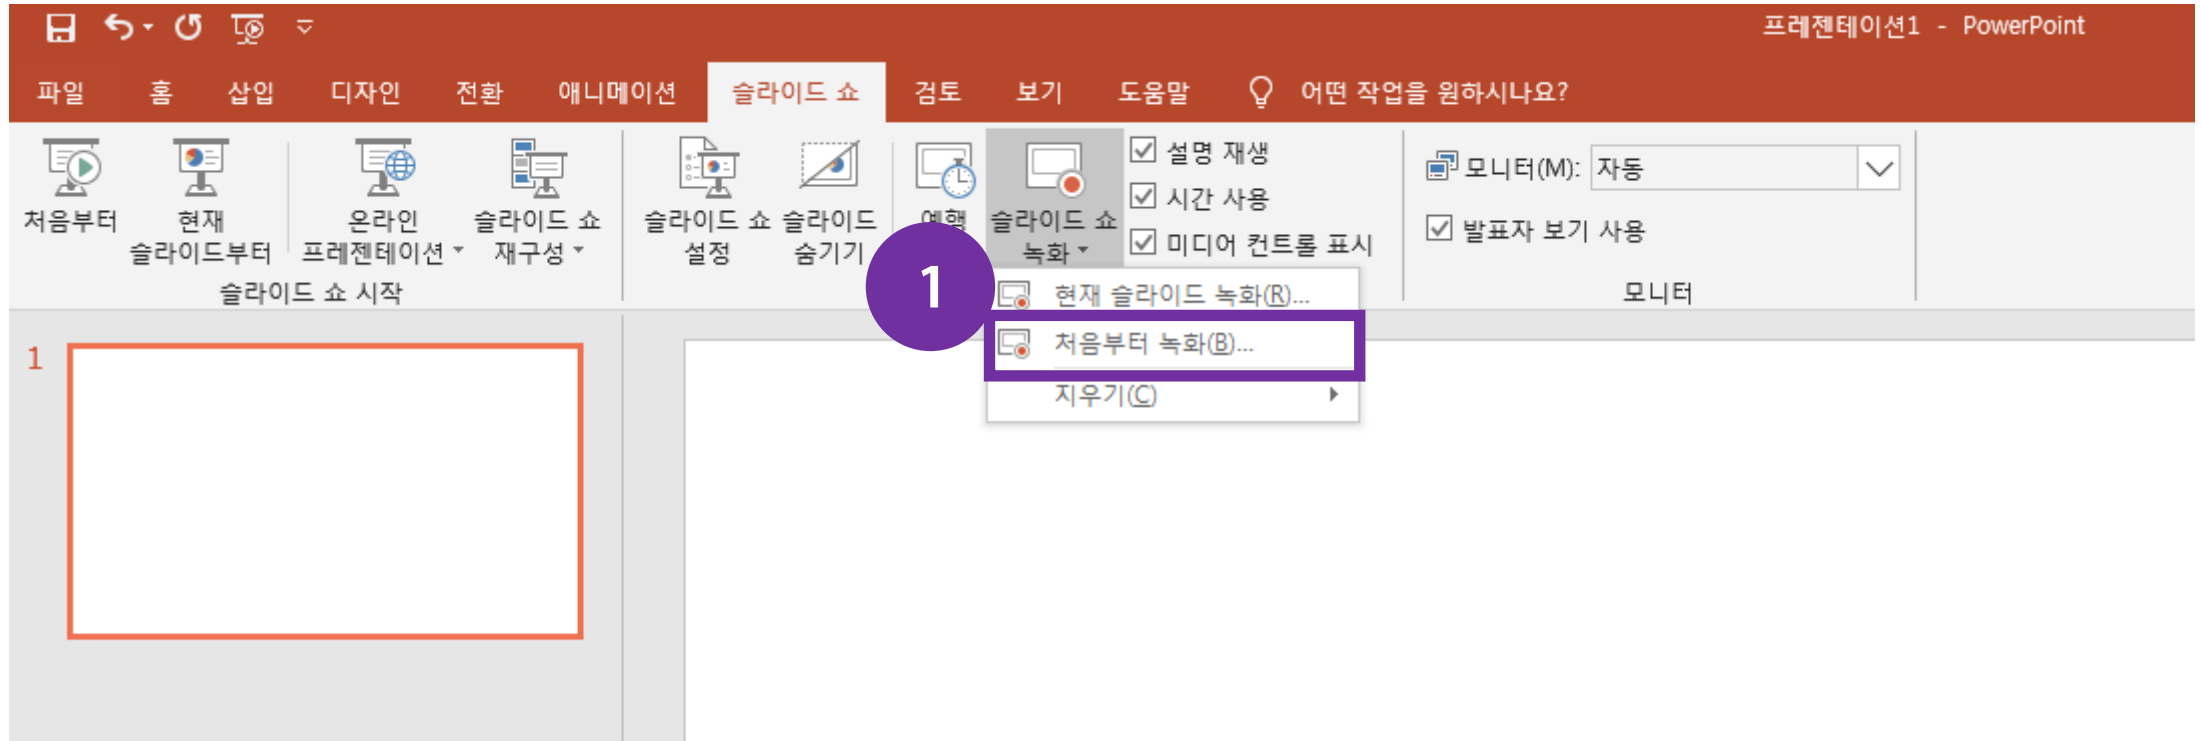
프레젠테이션1 - PowerPoint

파일 홈 삽입 디자인 전환 애니메이션 슬라이드 쇼 검토 보기 도움말 어떤 작업을 원하시나요?

처음부터
현재 슬라이드부터
온라인 프레젠테이션
슬라이드 쇼 재구성
슬라이드 쇼 시작

슬라이드 쇼 설정
슬라이드 숨기기
예행
슬라이드 쇼 녹화

설명 재생
시간 사용
미디어 컨트롤 표시

모니터(M): 자동
발표자 보기 사용
모니터

1

현재 슬라이드 녹화(R)...
처음부터 녹화(B)...
지우기(C)

1